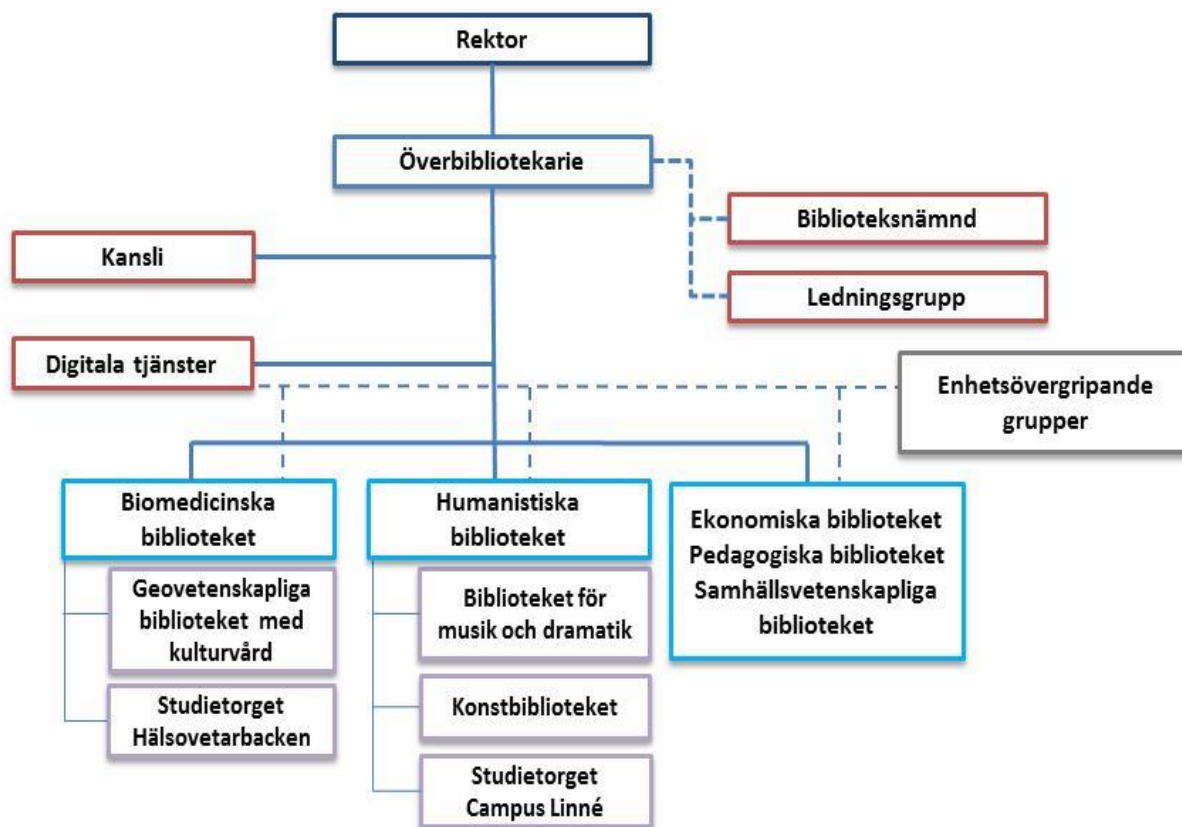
Rektor

Överbibliotekarie

Biblioteksnämnd

Ledningsgrupp

Kansli

Digitala tjänster

Enhetsövergripande grupper

Biomedicinska biblioteket

Geovetenskapliga biblioteket med kulturvård

Studietorget Hälsovetarbacken

Humanistiska biblioteket

Biblioteket för musik och dramatik

Konstbiblioteket

Studietorget Campus Linné

Ekonomiska biblioteket
Pedagogiska biblioteket
Samhällsvetenskapliga biblioteket